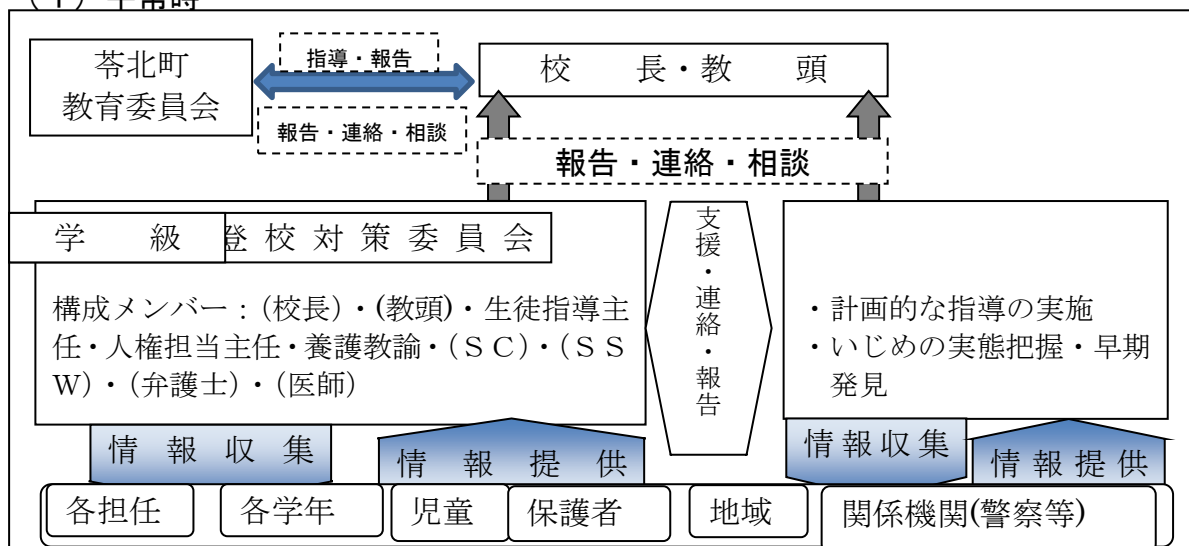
（１）平常時

苓北町
教育委員会

指導・報告

報告・連絡・相談

校　　長・教　　頭

報告・連絡・相談

学　　級　登校対策委員会

構成メンバー：(校長)・(教頭)・生徒指導主任・人権担当主任・養護教諭・（ＳＣ）・（ＳＳＷ）・(弁護士)・(医師)

支援・連絡・報告

・計画的な指導の実施
・いじめの実態把握・早期発見

情　報　収　集

情　報　提　供

情報収集

情報提供

各担任

各学年

児童

保護者

地域

関係機関(警察等)